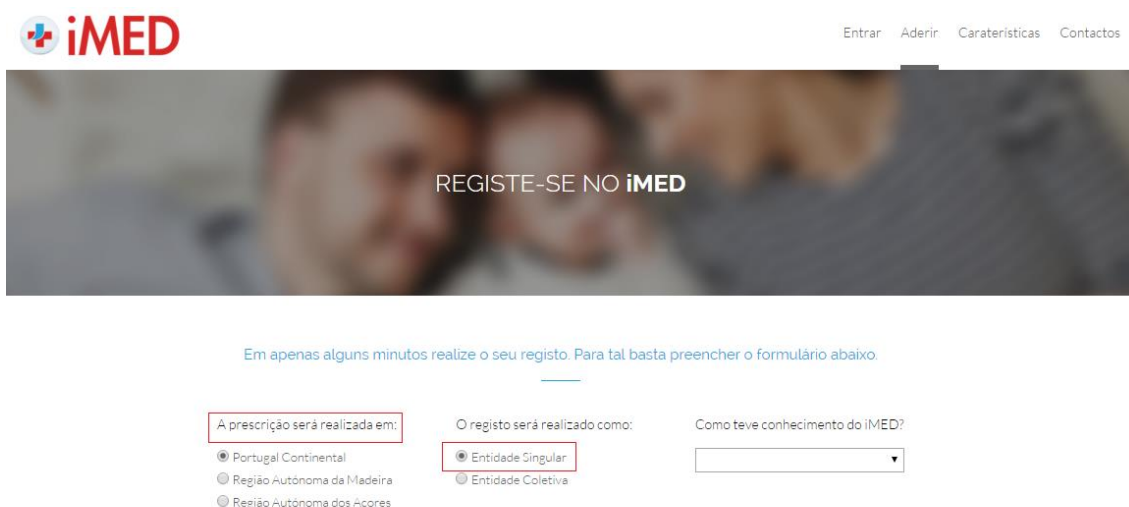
iMED

Entrar Aderir Caraterísticas Contactos

REGISTE-SE NO **iMED**

Em apenas alguns minutos realize o seu registo. Para tal basta preencher o formulário abaixo.

A prescrição será realizada em:
Portugal Continental
Região Autónoma da Madeira
Região Autónoma dos Açores

O registo será realizado como:
Entidade Singular
Entidade Coletiva

Como teve conhecimento do iMED?